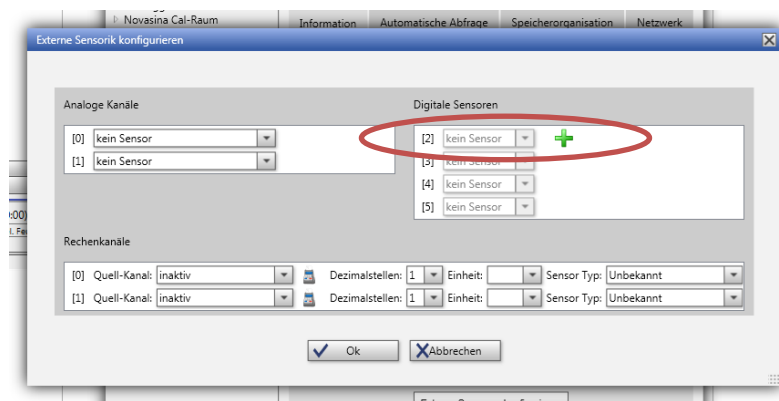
Novasina Cal-Raum

Information | Automatische Abfrage | Speicherorganisation | Netzwerk

Externe Sensorik konfigurieren

Analoge Kanäle

[0] kein Sensor
[1] kein Sensor

Digitale Sensoren

[2] kein Sensor
[3] kein Sensor
[4] kein Sensor
[5] kein Sensor

Rechenkanäle

[0] Quell-Kanal: inaktiv Dezimalstellen: 1 Einheit: Sensor Typ: Unbekannt
[1] Quell-Kanal: inaktiv Dezimalstellen: 1 Einheit: Sensor Typ: Unbekannt

Ok
Abbrechen